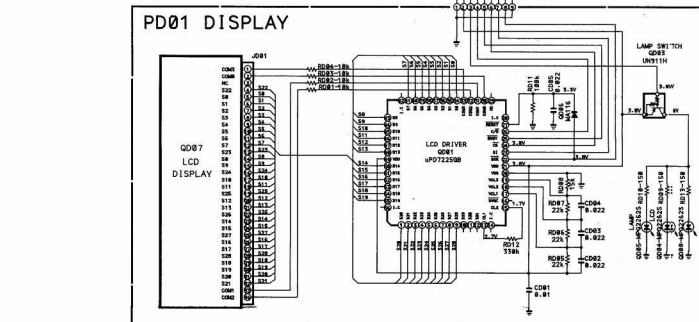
PD01 DISPLAY

JD01

RD04-18k
RD03-18k
RD02-18k
RD01-18k

QD07
LCD
DISPLAY

COM3
COM0
NC
S22
S0
S1
S2
S3
S4
S5
S6
S7
S23
S8
S24
S9
S10
S11
S25
S12
S13
S26
S14
S15
S27
S16
S17
S28
S18
S19
S20
S21
COM1
COM2

LCD DRIVER
QD01
uPD7225GB

S8
S9
S10
S11
S12
S13
S14
S15
S16
S17
S18
S19

RD11
180k

CD05
0.022

QD06
MA116

3.5V

3.8V

RD08

RD07
22k

CD04
0.022

RD06
22k

CD03
0.022

RD05
22k

CD02
0.022

1.7V

RD12
330k

CD01
0.01

LAMP SWITCH
QD03
UN911H

3.8V

3.8V

6V

LAMP
QD05-HP32625
LCD
QD04-HP32625
QD08-HP32625

RD10-150
RD09-150
RD13-150